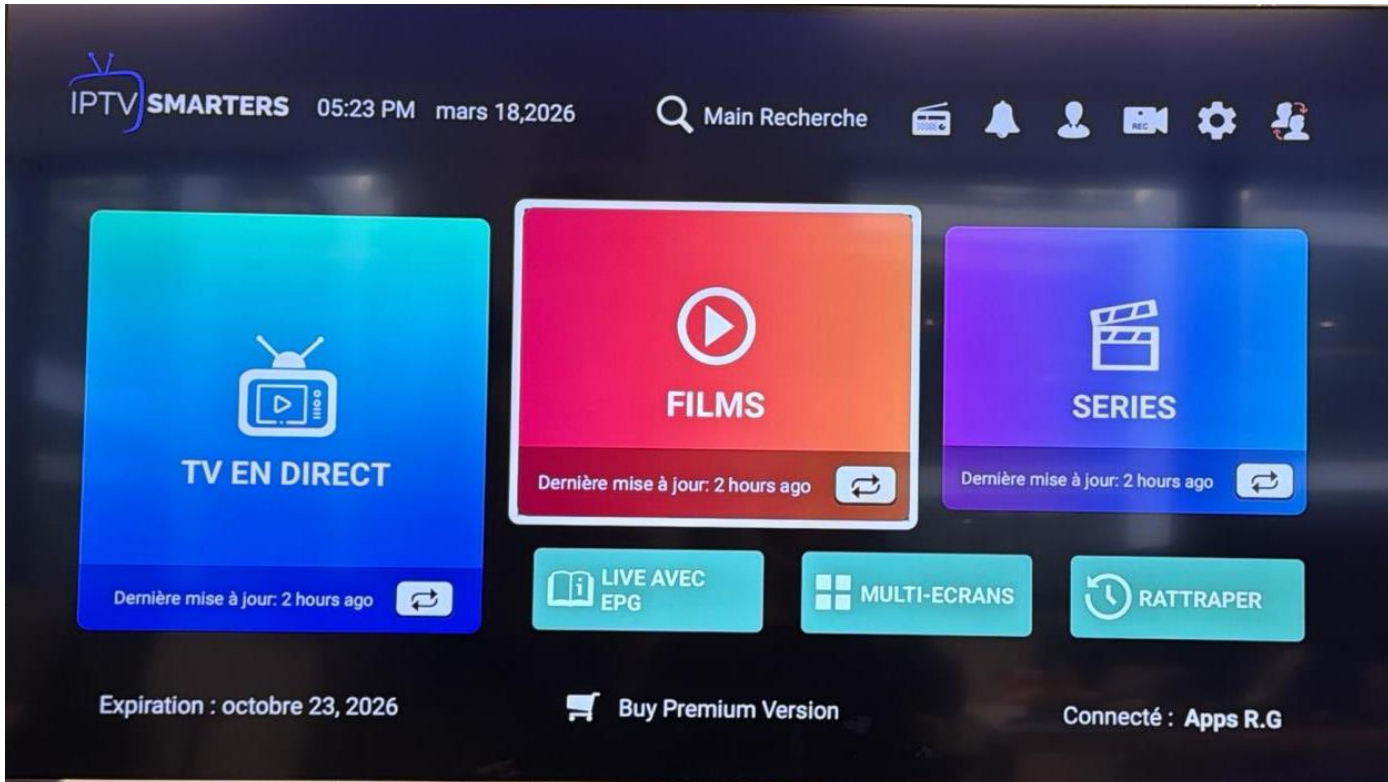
IPTV SMARTERS 05:23 PM mars 18,2026

Main Recherche

REC

TV EN DIRECT

Dernière mise à jour: 2 hours ago

FILMS

Dernière mise à jour: 2 hours ago

SERIES

Dernière mise à jour: 2 hours ago

LIVE AVEC EPG

MULTI-ECRANS

RATTRAPER

Expiration : octobre 23, 2026

Buy Premium Version

Connecté : Apps R.G